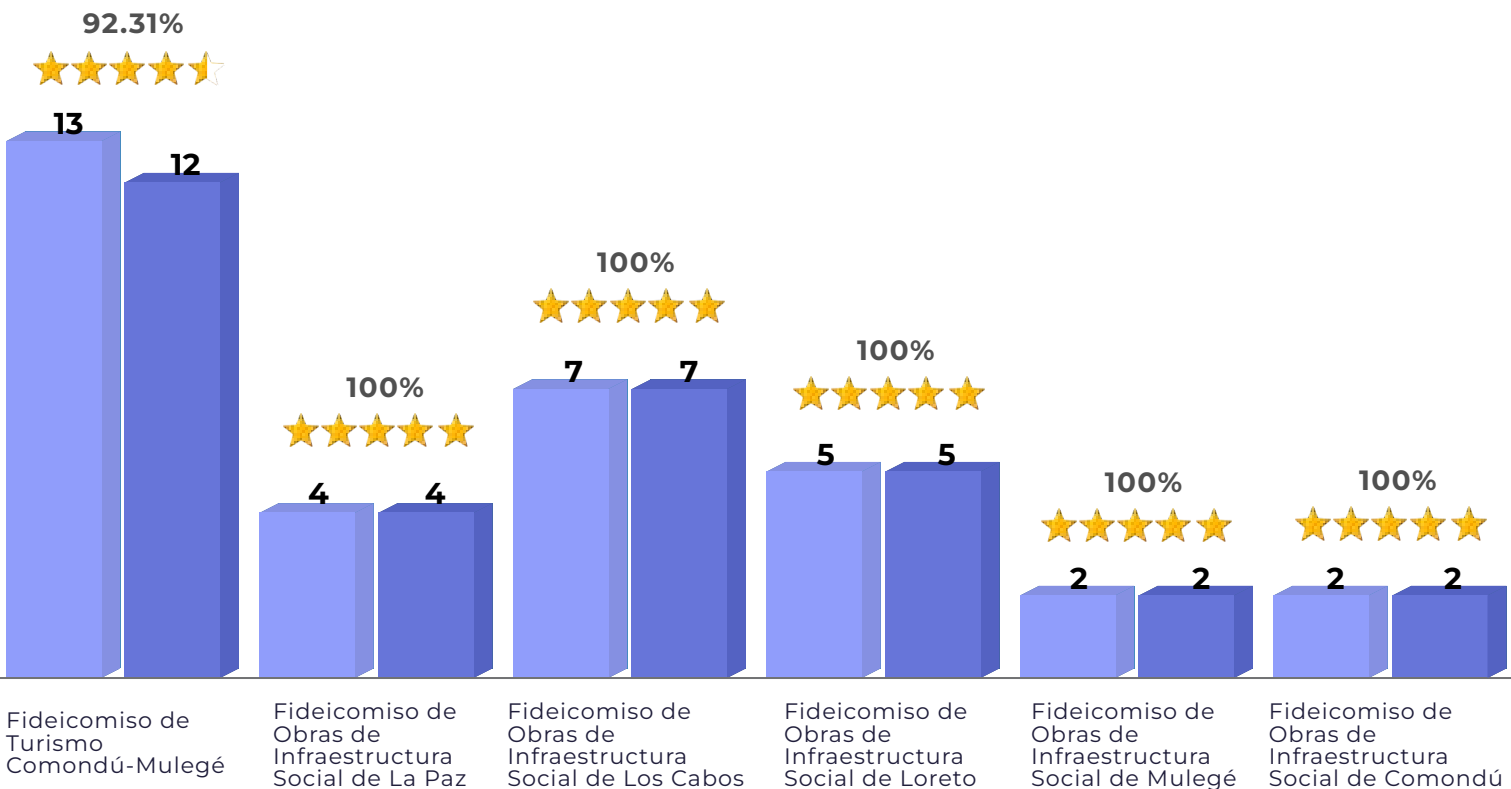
92.31%

13

12

Fideicomiso de Turismo Comondú-Mulegé

100%

4

4

Fideicomiso de Obras de Infraestructura Social de La Paz

100%

7

7

Fideicomiso de Obras de Infraestructura Social de Los Cabos

100%

5

5

Fideicomiso de Obras de Infraestructura Social de Loreto

100%

2

2

Fideicomiso de Obras de Infraestructura Social de Mulegé

100%

2

2

Fideicomiso de Obras de Infraestructura Social de Comondú